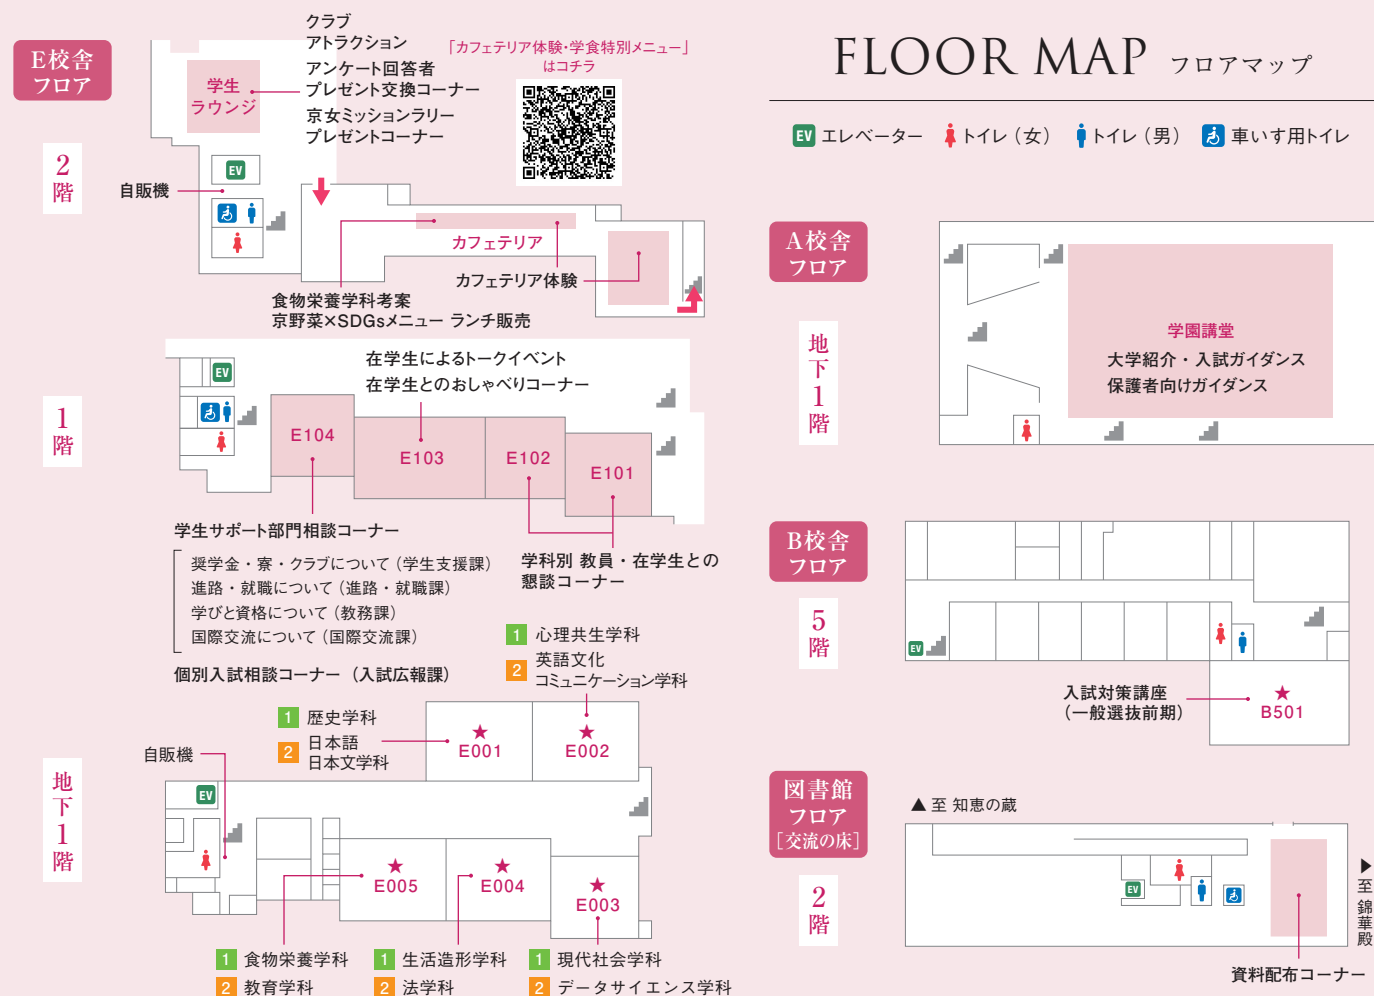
E校舎フロア

2階

クラブ
アトラクション
アンケート回答者
プレゼント交換コーナー
京女ミッションラリー
プレゼントコーナー

学生ラウンジ

「カフェテリア体験・学食特別メニュー」はコチラ

EV
自販機
カフェテリア
カフェテリア体験
食物栄養学科考案
京野菜×SDGsメニュー ランチ販売

1階

EV
在学生によるトークイベント
在学生とのおしゃべりコーナー
E104
E103
E102
E101
学生サポート部門相談コーナー
奨学金・寮・クラブについて（学生支援課）
進路・就職について（進路・就職課）
学びと資格について（教務課）
国際交流について（国際交流課）
個別入試相談コーナー（入試広報課）
学科別 教員・在学生との懇談コーナー
1 心理共生学科
2 英語文化コミュニケーション学科

地下1階

1 歴史学科
2 日本語日本文学科
自販機
EV
★E001
★E002
★E005
★E004
★E003
1 食物栄養学科
2 教育学科
1 生活造形学科
2 法学科
1 現代社会学科
2 データサイエンス学科

FLOOR MAP フロアマップ

EV エレベーター　トイレ（女）　トイレ（男）　車いす用トイレ

A校舎フロア

地下1階

学園講堂
大学紹介・入試ガイダンス
保護者向けガイダンス

B校舎フロア

5階

EV
入試対策講座
（一般選抜前期）
★B501

図書館フロア
［交流の床］

2階

▲至 知恵の蔵
EV
▶至錦華殿
資料配布コーナー